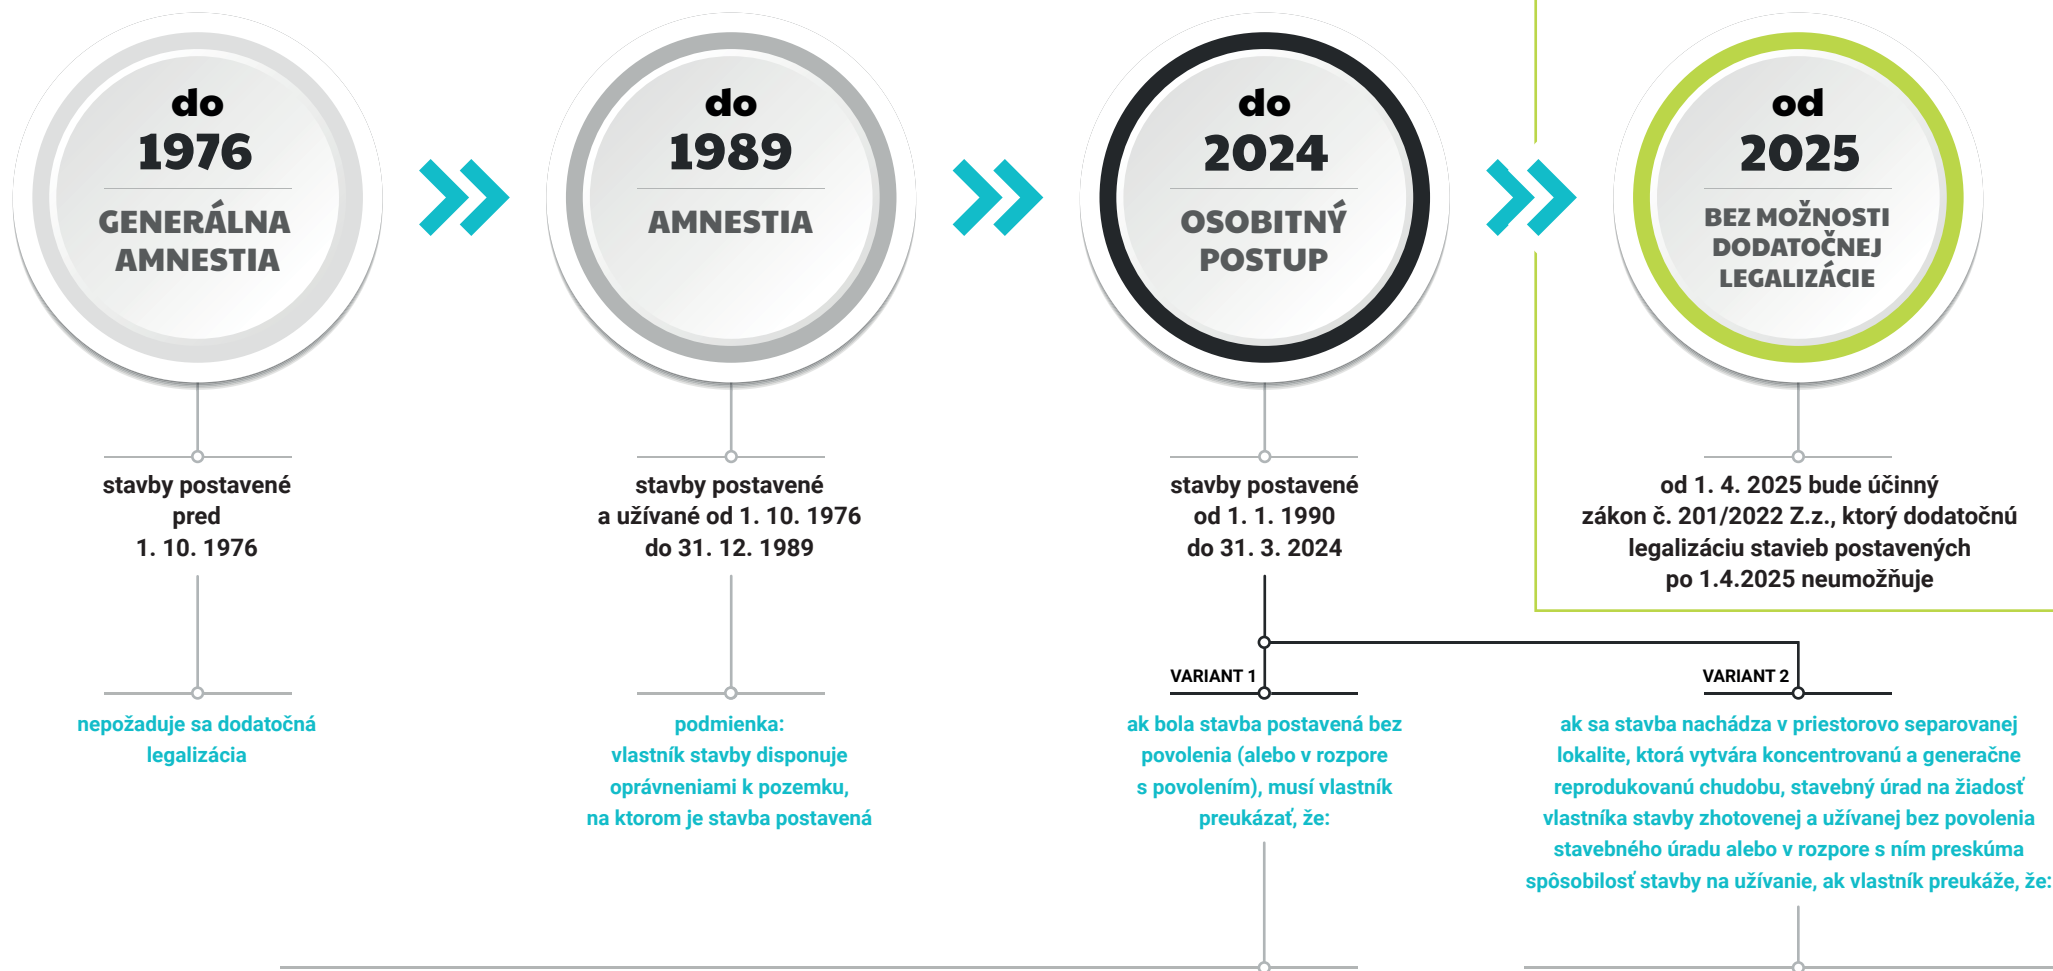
do
1976
GENERÁLNA AMNESTIA

do
1989
AMNESTIA

do
2024
OSOBITNÝ POSTUP

od
2025
BEZ MOŽNOSTI DODATOČNEJ LEGALIZÁCIE

stavby postavené pred 1. 10. 1976

stavby postavené a užívané od 1. 10. 1976 do 31. 12. 1989

stavby postavené od 1. 1. 1990 do 31. 3. 2024

od 1. 4. 2025 bude účinný zákon č. 201/2022 Z.z., ktorý dodatočnú legalizáciu stavieb postavených po 1.4.2025 neumožňuje

nepožaduje sa dodatočná legalizácia

podmienka:
vlastník stavby disponuje oprávneniami k pozemku, na ktorom je stavba postavená

VARIANT 1

ak bola stavba postavená bez povolenia (alebo v rozpore s povolením), musí vlastník preukázať, že:

VARIANT 2

ak sa stavba nachádza v priestorovo separovanej lokalite, ktorá vytvára koncentrovanú a generačne reprodukovanú chudobu, stavebný úrad na žiadosť vlastníka stavby zhotovenej a užívanej bez povolenia stavebného úradu alebo v rozpore s ním preskúma spôsobilosť stavby na užívanie, ak vlastník preukáže, že: